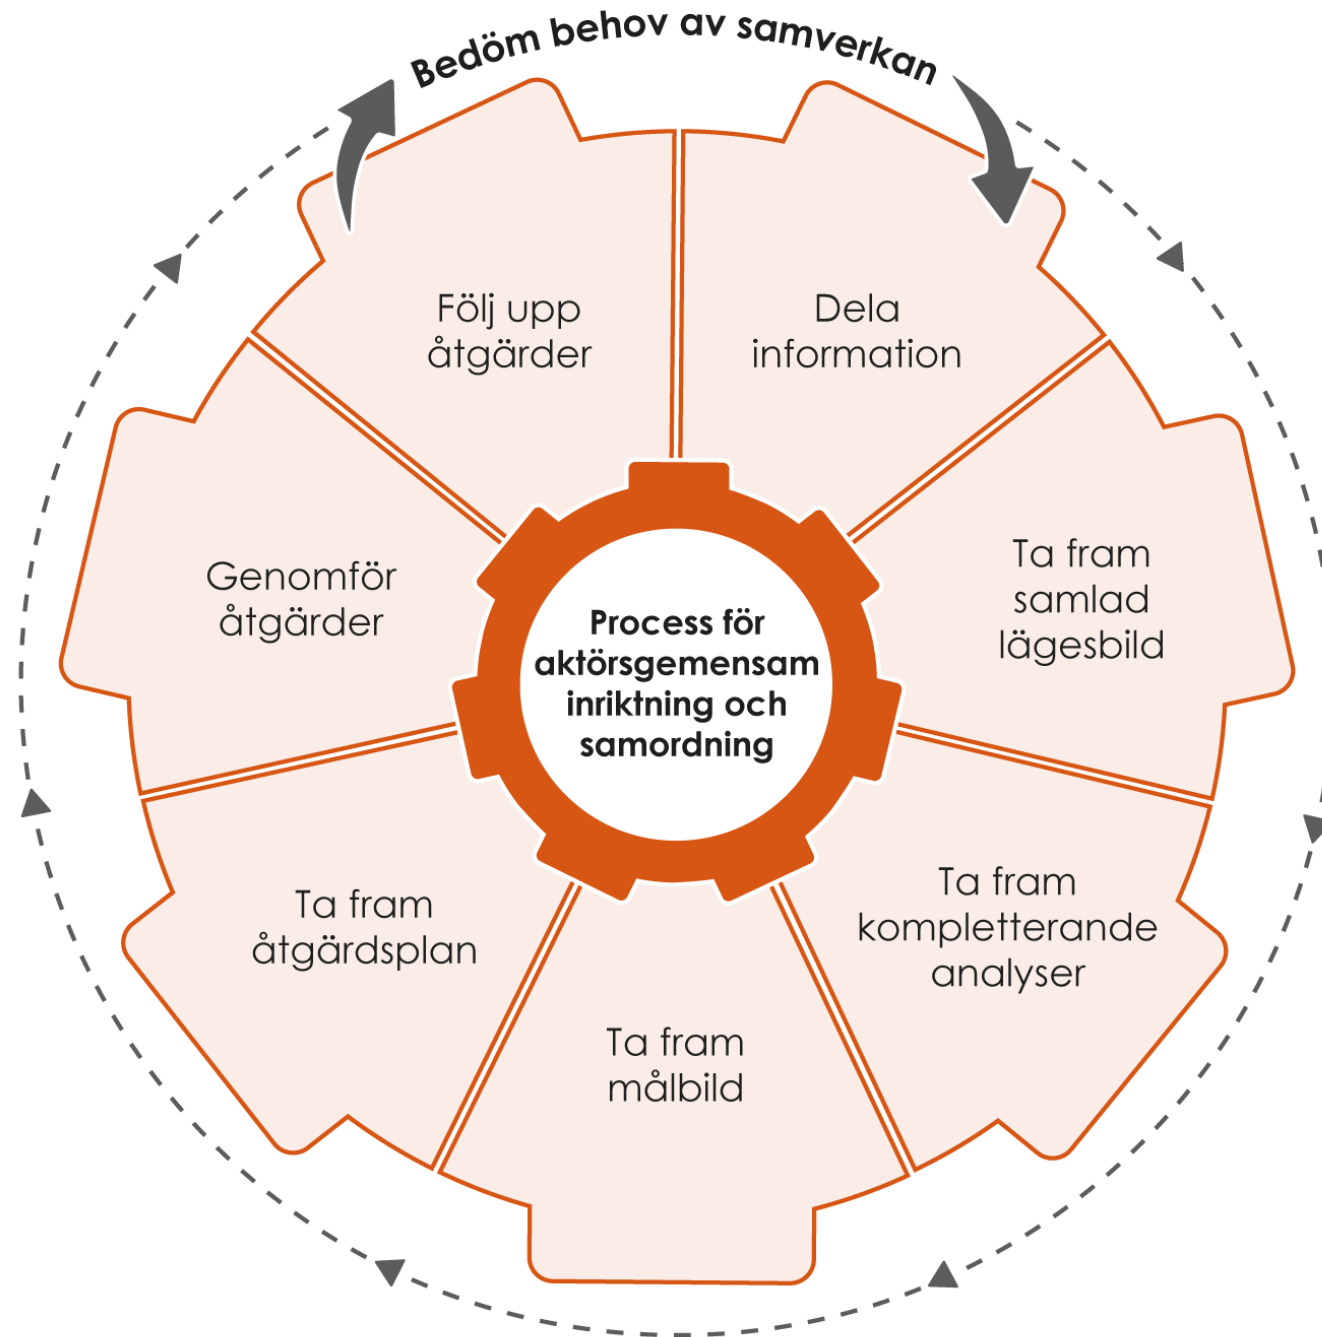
Bedöm behov av samverkan

Dela information

Ta fram samlad lägesbild

Ta fram kompletterande analyser

Ta fram målbild

Ta fram åtgärdsplan

Genomför åtgärder

Följ upp åtgärder

Process för aktörsgemensam inriktning och samordning